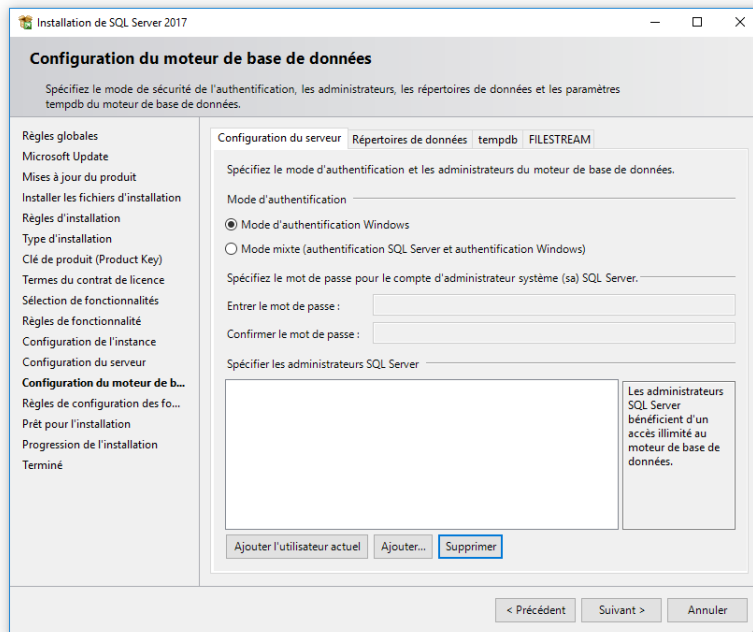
Installation de SQL Server 2017

Configuration du moteur de base de données

Spécifiez le mode de sécurité de l'authentification, les administrateurs, les répertoires de données et les paramètres tempdb du moteur de base de données.

Règles globales
Microsoft Update
Mises à jour du produit
Installer les fichiers d'installation
Règles d'installation
Type d'installation
Clé de produit (Product Key)
Termes du contrat de licence
Sélection de fonctionnalités
Règles de fonctionnalité
Configuration de l'instance
Configuration du serveur
Configuration du moteur de b...
Règles de configuration des fo...
Prêt pour l'installation
Progression de l'installation
Terminé

Configuration du serveur | Répertoires de données | tempdb | FILESTREAM

Spécifiez le mode d'authentification et les administrateurs du moteur de base de données.

Mode d'authentification

Mode d'authentification Windows

Mode mixte (authentification SQL Server et authentification Windows)

Spécifiez le mot de passe pour le compte d'administrateur système (sa) SQL Server.

Entrer le mot de passe :

Confirmer le mot de passe :

Spécifier les administrateurs SQL Server

Les administrateurs SQL Server bénéficient d'un accès illimité au moteur de base de données.

Ajouter l'utilisateur actuel | Ajouter... | Supprimer

< Précédent | Suivant > | Annuler